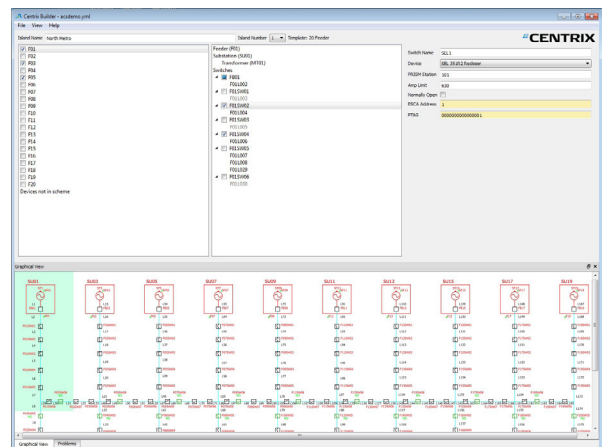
Centrix Builder - academo.xml
File View Help
Island Name North Metro Island Number 1 Template 20 Feeder
CENTRIX

F01
F02
F03
F04
F05
F06
F07
F08
F09
F10
F11
F12
F13
F14
F15
F16
F17
F18
F19
F20
Devices not in scheme

Feeder (F01)
Substation (SU01)
Transformer (MT01)
Switches
F001
F01S001
F01S002
F01S003
F01S004
F01S005
F01S006
F01S007
F01S008
F01S009
F01S010
F01S006
F01S005
F01S008

Switch Name SEL1
Device SEL 351R2 Recloser
PRISM Station 301
Amp Limit 600
Normally Open
DSCA Address 1
PTAG 000000000000001

Graphical View

SU01 SU03 SU05 SU07 SU09 SU11 SU13 SU15 SU17 SU19

Graphical View Problems